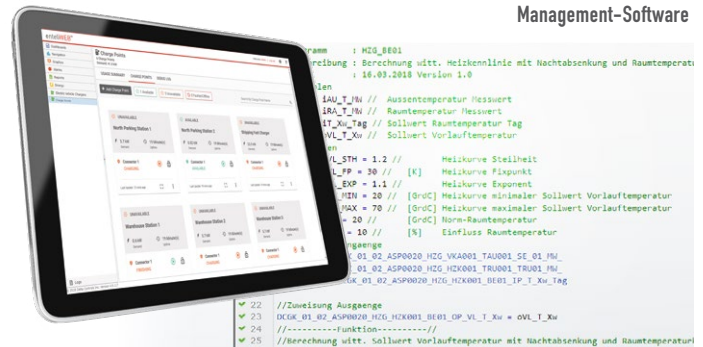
Management-Software

ramm : HZG_BE01
reibung : Berechnung witt. Heizkennlinie mit Nachtabsenkung und Raumtemperat
: 16.03.2018 Version 1.0
len
iAU_T_MW // Aussentemperatur Messwert
iRA_T_MW // Raumtemperatur Messwert
iRT_Xw_Tag // Sollwert Raumtemperatur Tag
oVL_T_Xw // Sollwert Vorlauftemperatur
VL_STH = 1.2 // Heizkurve Steilheit
VL_FP = 30 // [K] Heizkurve Fixpunkt
_EXP = 1.1 // Heizkurve Exponent
MIN = 20 // [GrdC] Heizkurve minimaler Sollwert Vorlauftemperatur
MAX = 70 // [GrdC] Heizkurve maximaler Sollwert Vorlauftemperatur
= 20 // [GrdC] Norm-Raumtemperatur
= 10 // [%] Einfluss Raumtemperatur
ngaenge
_01_02_ASP0020_HZG_VKA001_TAU001_SE_01_MW_
_01_02_ASP0020_HZG_HZK001_TRU001_TRU01_MW_
GK_01_02_ASP0020_HZG_HZK001_BE01_IP_T_Xw_Tag

22 //Zuweisung Ausgaenge
23 DCGK_01_02_ASP0020_HZG_HZK001_BE01_OP_VL_T_Xw = oVL_T_Xw
24 //----------Funktion----------//
25 //Berechnung witt. Sollwert Vorlauftemperatur mit Nachtabsenkung und Raumtemperatu

Charge Points
CHARGE SUMMARY CHARGE POINTS ERROR LOG
North Parking Station 1
North Parking Station 2
Shipping Fast Charger
Warehouse Station 1
Warehouse Station 2
Warehouse Station 3